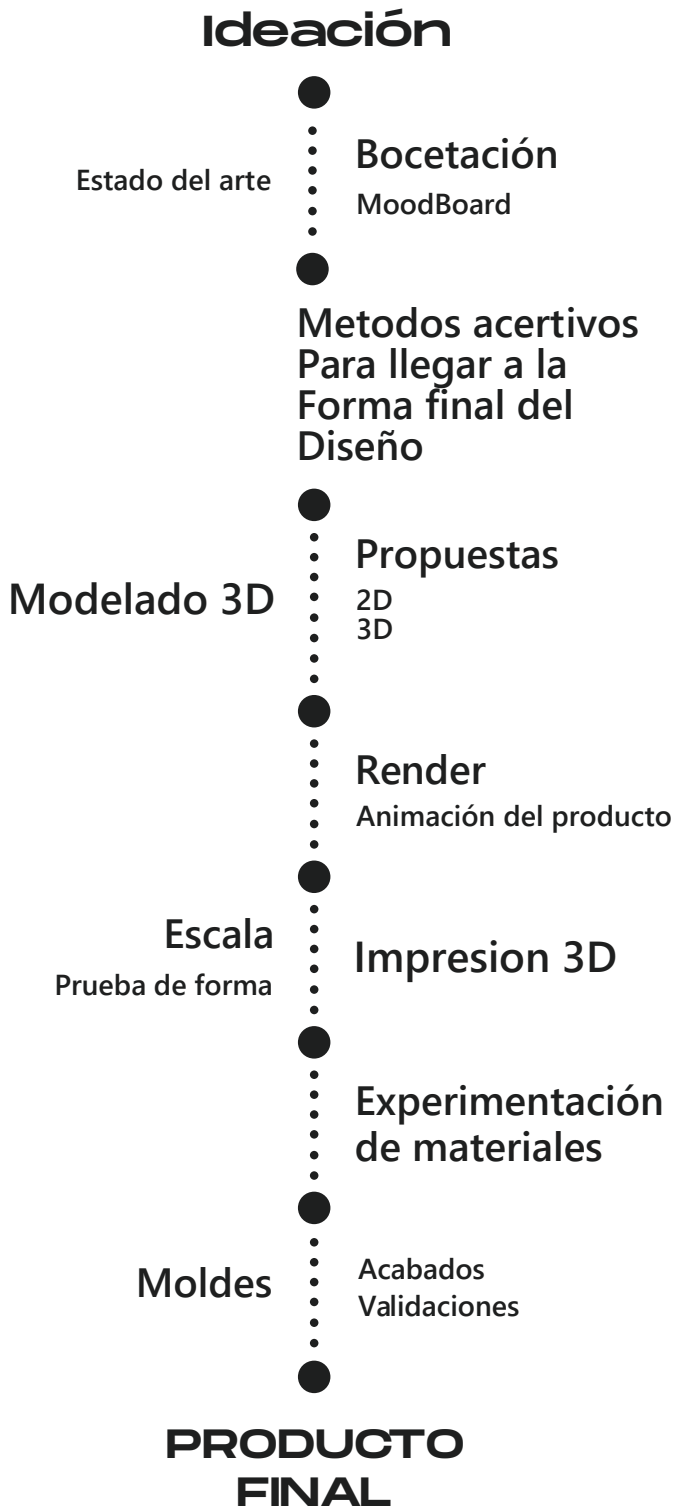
Ideación

Estado del arte

Bocetación

MoodBoard

Metodos acertivos Para llegar a la Forma final del Diseño

Modelado 3D

Propuestas

2D
3D

Render

Animación del producto

Escala

Prueba de forma

Impresion 3D

Experimentación de materiales

Moldes

Acabados
Validaciones

PRODUCTO FINAL